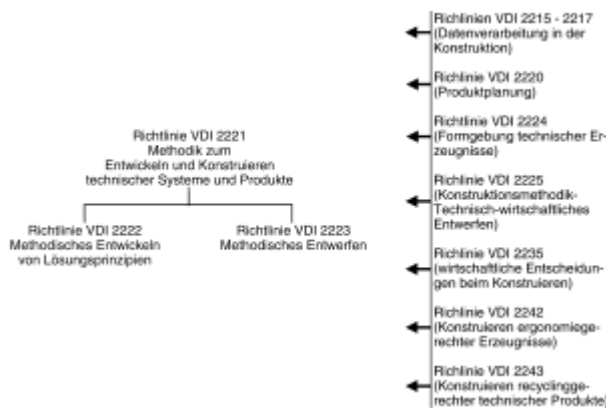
Richtlinie VDI 2221
Methodik zum
Entwickeln und Konstruieren
technischer Systeme und Produkte

Richtlinie VDI 2222
Methodisches Entwickeln
von Lösungsprinzipien

Richtlinie VDI 2223
Methodisches Entwerfen

Richtlinien VDI 2215 - 2217
(Datenverarbeitung in der Konstruktion)

Richtlinie VDI 2220
(Produktplanung)

Richtlinie VDI 2224
(Formgebung technischer Erzeugnisse)

Richtlinie VDI 2225
(Konstruktionsmethodik-Technisch-wirtschaftliches Entwerfen)

Richtlinie VDI 2235
(wirtschaftliche Entscheidungen beim Konstruieren)

Richtlinie VDI 2242
(Konstruieren ergonomiegerechter Erzeugnisse)

Richtlinie VDI 2243
(Konstruieren recyclinggerechter technischer Produkte)